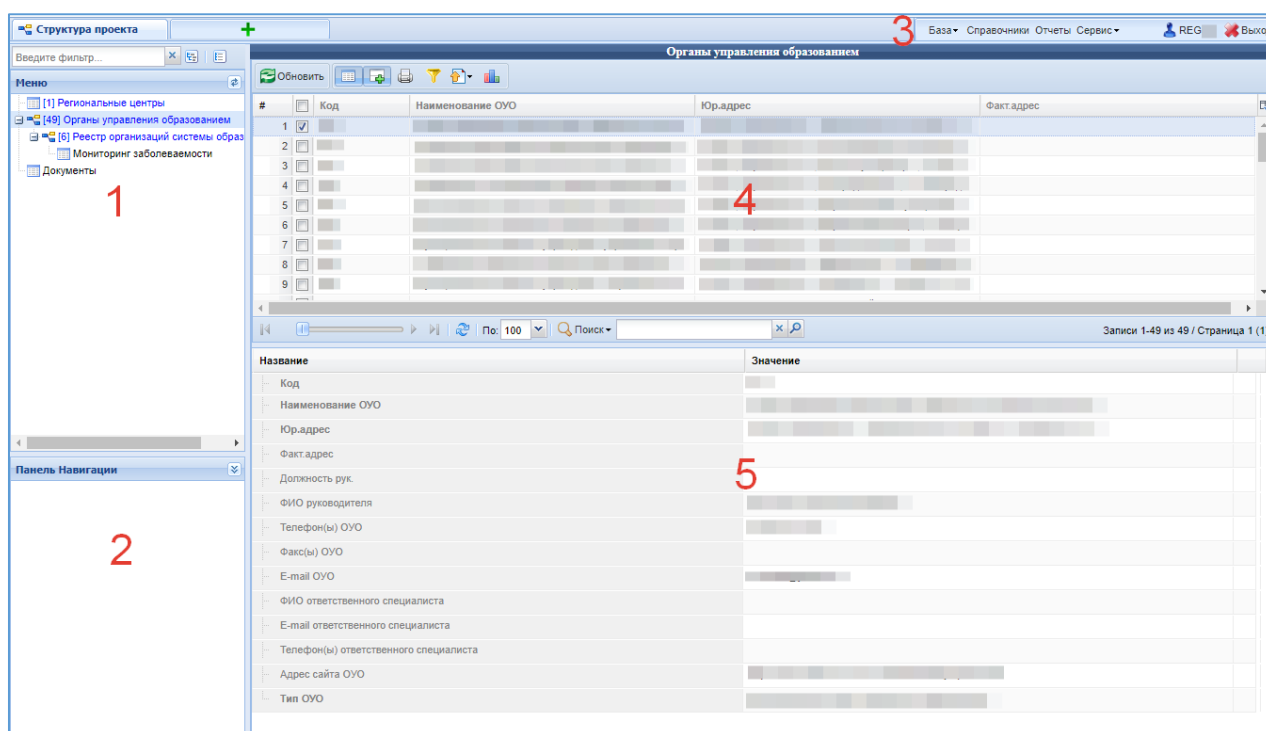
Структура проекта

База▾ Справочники Отчеты Сервис▾ REG Выхо

3

Введите фильтр...

Меню

[1] Региональные центры
[49] Органы управления образованием
[6] Реестр организаций системы образ
Мониторинг заболеваемости
Документы

1

Панель Навигации

2

Органы управления образованием

Обновить

| # | | Код | Наименование ОУО | Юр.адрес | Факт.адрес |
|---|---|---|---|---|---|
| 1 | | | | | |
| 2 | | | | | |
| 3 | | | | | |
| 4 | | | | | |
| 5 | | | | | |
| 6 | | | | | |
| 7 | | | | | |
| 8 | | | | | |
| 9 | | | | | |

4

По: 100 Поиск▾

Записи 1-49 из 49 / Страница 1 (1

| Название | Значение |
|---|---|
| Код | |
| Наименование ОУО | |
| Юр.адрес | |
| Факт.адрес | |
| Должность рук. | |
| ФИО руководителя | |
| Телефон(ы) ОУО | |
| Факс(ы) ОУО | |
| E-mail ОУО | |
| ФИО ответственного специалиста | |
| E-mail ответственного специалиста | |
| Телефон(ы) ответственного специалиста | |
| Адрес сайта ОУО | |
| Тип ОУО | |

5